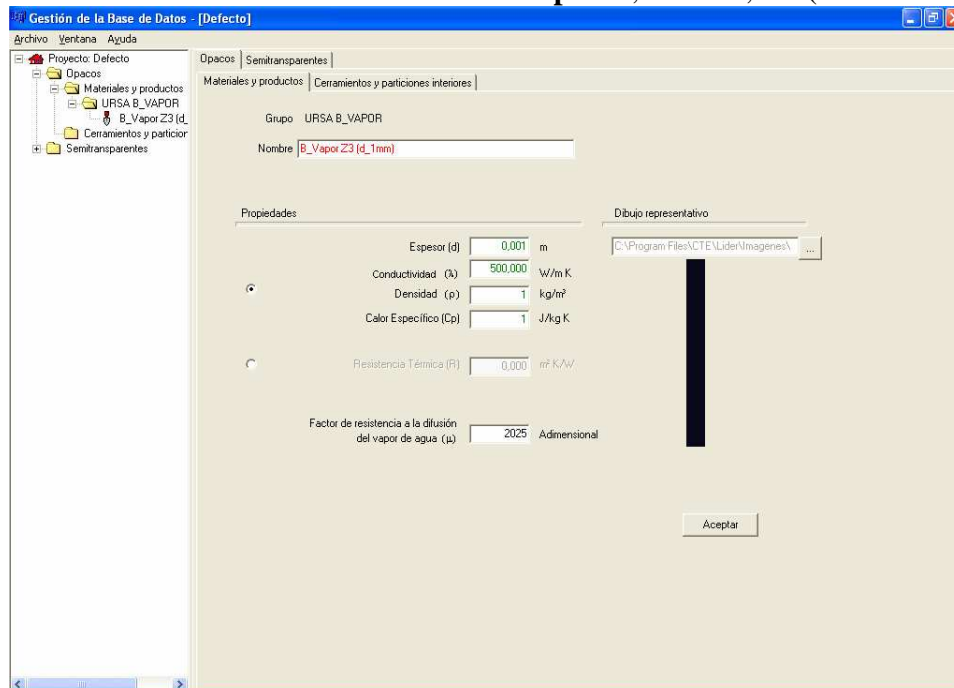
Gestión de la Base de Datos - [Defecto]

Archivo Ventana Ayuda

Proyecto: Defecto
Opacos
Materiales y productos
URSA B_VAPOR
B_Vapor Z3 (d_
Cerramientos y particior
Semitransparentes

Opacos | Semitransparentes

Materiales y productos | Cerramientos y particiones interiores

Grupo URSA B_VAPOR

Nombre B_Vapor Z3 (d_1mm)

Propiedades

Espesor (d) 0,001 m

Conductividad (λ) 500,000 W/m K

Densidad (ρ) 1 kg/m³

Calor Específico (Cp) 1 J/kg K

Resistencia Térmica (R) 0,000 m² K/W

Factor de resistencia a la difusión del vapor de agua (μ) 2025 Adimensional

Dibujo representativo

C:\Program Files\CTE\Lider\Imagenes\ ...

Aceptar